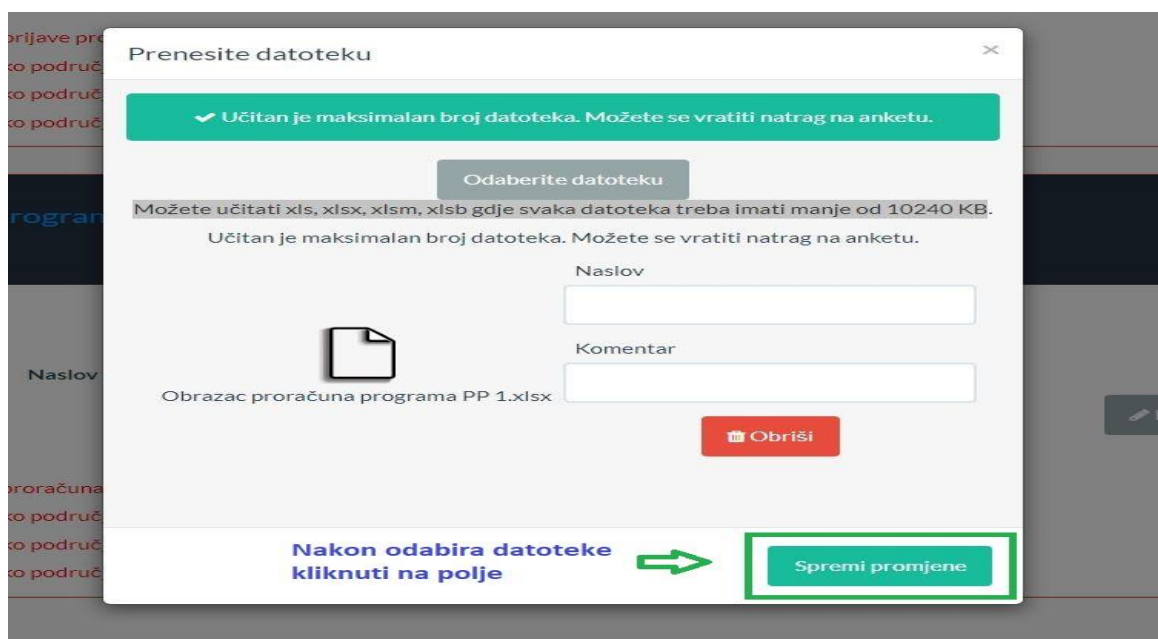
prijave pr
ko područ
ko područ
ko područ

rogran

Naslov

proračuna
ko područ
ko područ
ko područ

Prenesite datoteku

×

✔ Učitan je maksimalan broj datoteka. Možete se vratiti natrag na anketu.

Odaberite datoteku

Možete učitati xls, xlsx, xlsm, xlsb gdje svaka datoteka treba imati manje od 10240 KB.

Učitan je maksimalan broj datoteka. Možete se vratiti natrag na anketu.

Naslov

Komentar

Obrazac proračuna programa PP 1.xlsx

Obriši

Nakon odabira datoteke kliknuti na polje

Spremi promjene